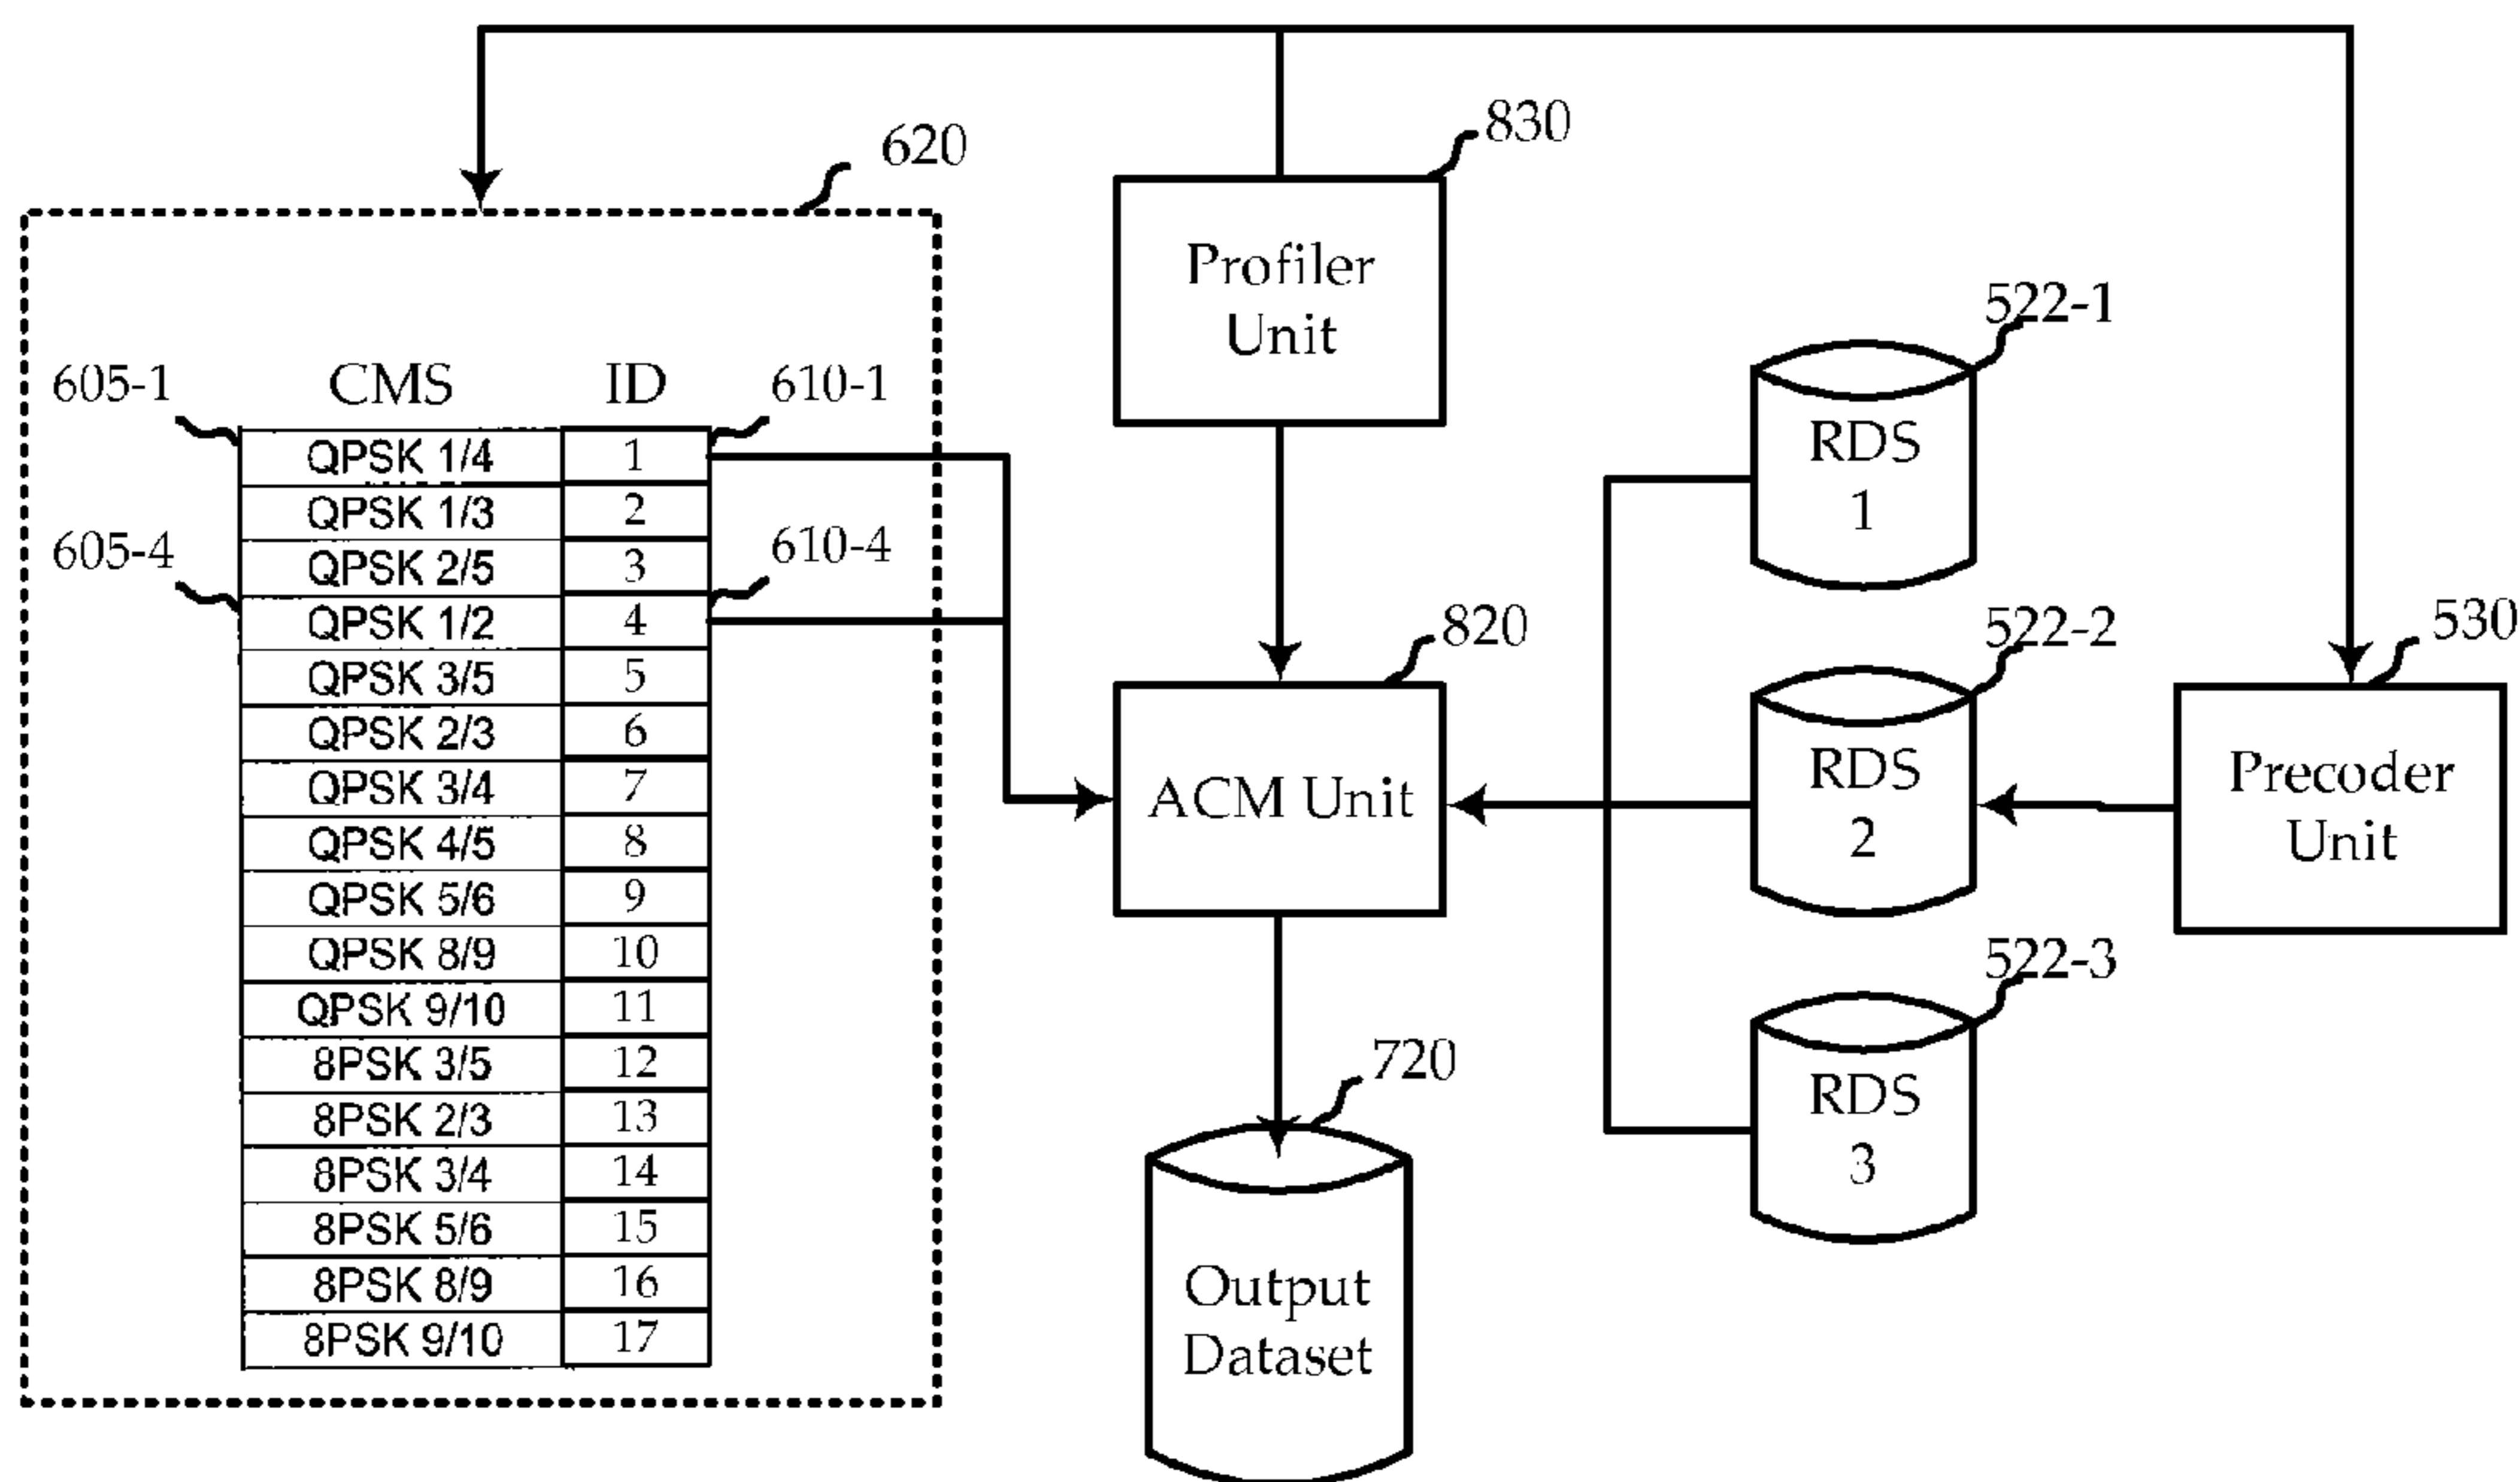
620

605-1

605-4

610-1

610-4

| CMS | ID |
|---|---|
| QPSK 1/4 | 1 |
| QPSK 1/3 | 2 |
| QPSK 2/5 | 3 |
| QPSK 1/2 | 4 |
| QPSK 3/5 | 5 |
| QPSK 2/3 | 6 |
| QPSK 3/4 | 7 |
| QPSK 4/5 | 8 |
| QPSK 5/6 | 9 |
| QPSK 8/9 | 10 |
| QPSK 9/10 | 11 |
| 8PSK 3/5 | 12 |
| 8PSK 2/3 | 13 |
| 8PSK 3/4 | 14 |
| 8PSK 5/6 | 15 |
| 8PSK 8/9 | 16 |
| 8PSK 9/10 | 17 |

830

Profiler Unit

820

ACM Unit

720

Output Dataset

522-1

RDS 1

522-2

RDS 2

522-3

RDS 3

530

Precoder Unit